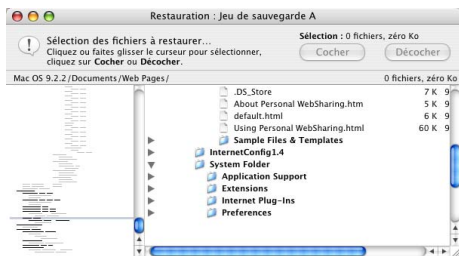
Restauration : Jeu de sauvegarde A

Sélection des fichiers à restaurer...
Cliquez ou faites glisser le curseur pour sélectionner, cliquez sur **Cocher** ou **Décocher**.

**Sélection :** 0 fichiers, zéro Ko

Cocher

Décocher

Mac OS 9.2.2/Documents/Web Pages/

0 fichiers, zéro Ko

| | Size | |
|---|---|---|
| .DS_Store | 7 K | 9 |
| About Personal WebSharing.htm | 5 K | 9 |
| default.html | 6 K | 9 |
| Using Personal WebSharing.html | 60 K | 9 |
| **Sample Files & Templates** | | |
| **InternetConfig1.4** | | |
| **System Folder** | | |
| **Application Support** | | |
| **Extensions** | | |
| **Internet Plug-Ins** | | |
| **Preferences** | | |